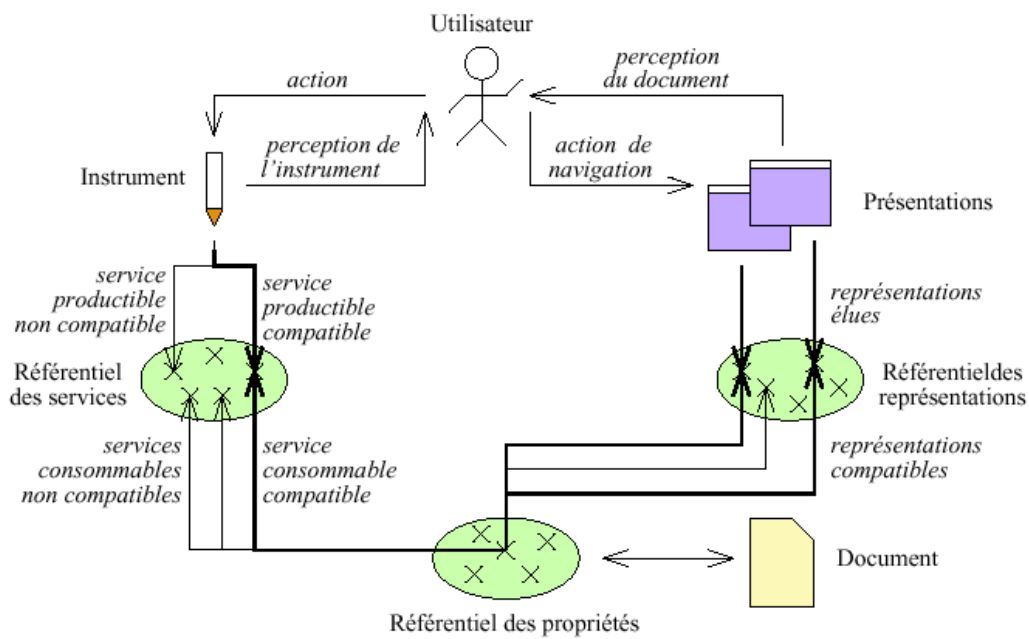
Utilisateur

action

perception du document

perception de l'instrument

action de navigation

Instrument

Présentations

service productible non compatible

service productible compatible

représentations élues

Référentiel des services

Référentieldes représentations

services consommables non compatibles

service consommable compatible

représentations compatibles

Document

Référentiel des propriétés